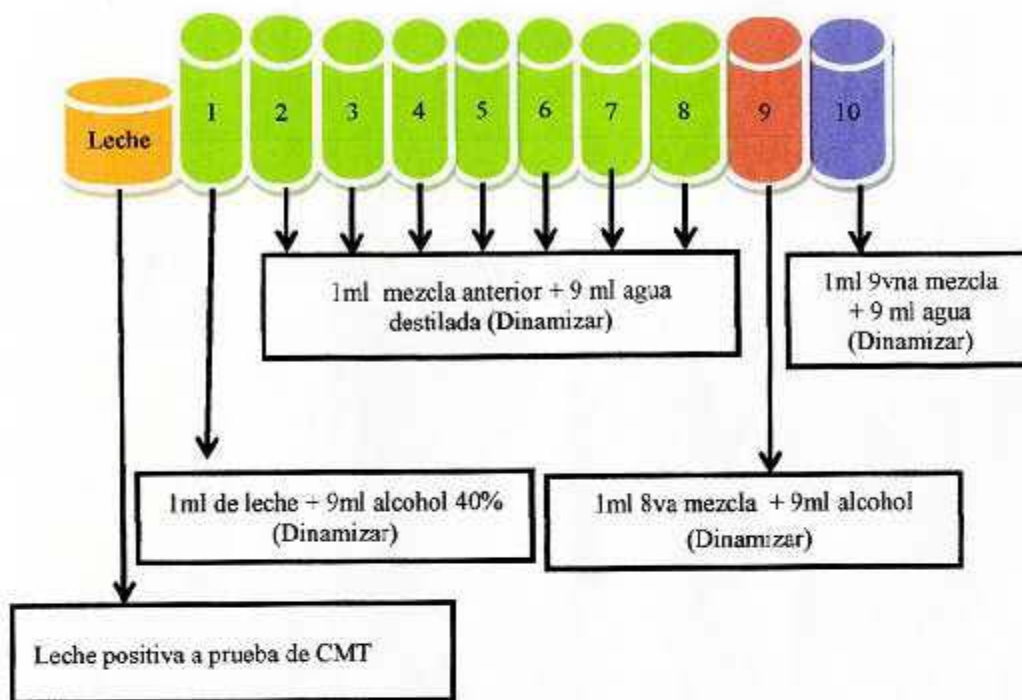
Leche

1

2

3

4

5

6

7

8

9

10

1ml mezcla anterior + 9 ml agua destilada (Dinamizar)

1ml 9vna mezcla + 9 ml agua (Dinamizar)

1ml de leche + 9ml alcohol 40% (Dinamizar)

1ml 8va mezcla + 9ml alcohol (Dinamizar)

Leche positiva a prueba de CMT